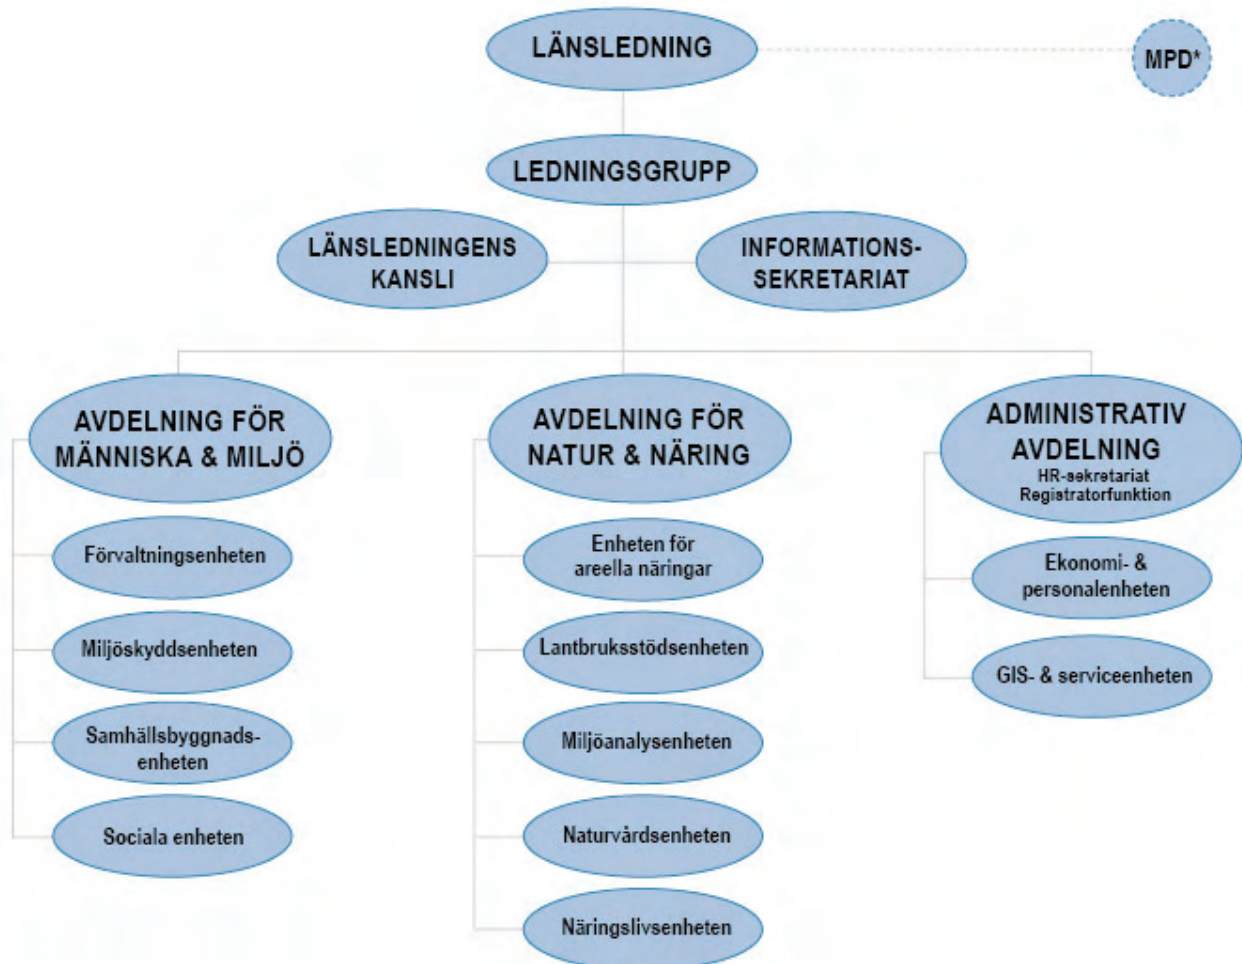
LÄNSLEDNING

MPD*

LEDNINGSGRUPP

LÄNSLEDNINGENS KANSLI

INFORMATIONS-SEKRETARIAT

AVDELNING FÖR MÄNNISKA & MILJÖ

Förvaltningsenheten

Miljöskyddsenheten

Samhällsbyggnadsenheten

Sociala enheten

AVDELNING FÖR NATUR & NÄRING

Enheten för areella näringar

Lantbruksstödsenheten

Miljöanalysenheten

Naturvårdsenheten

Näringslivsenheten

ADMINISTRATIV AVDELNING
HR-sekretariat
Registratorfunktion

Ekonomi- & personalenheten

GIS- & serviceenheten